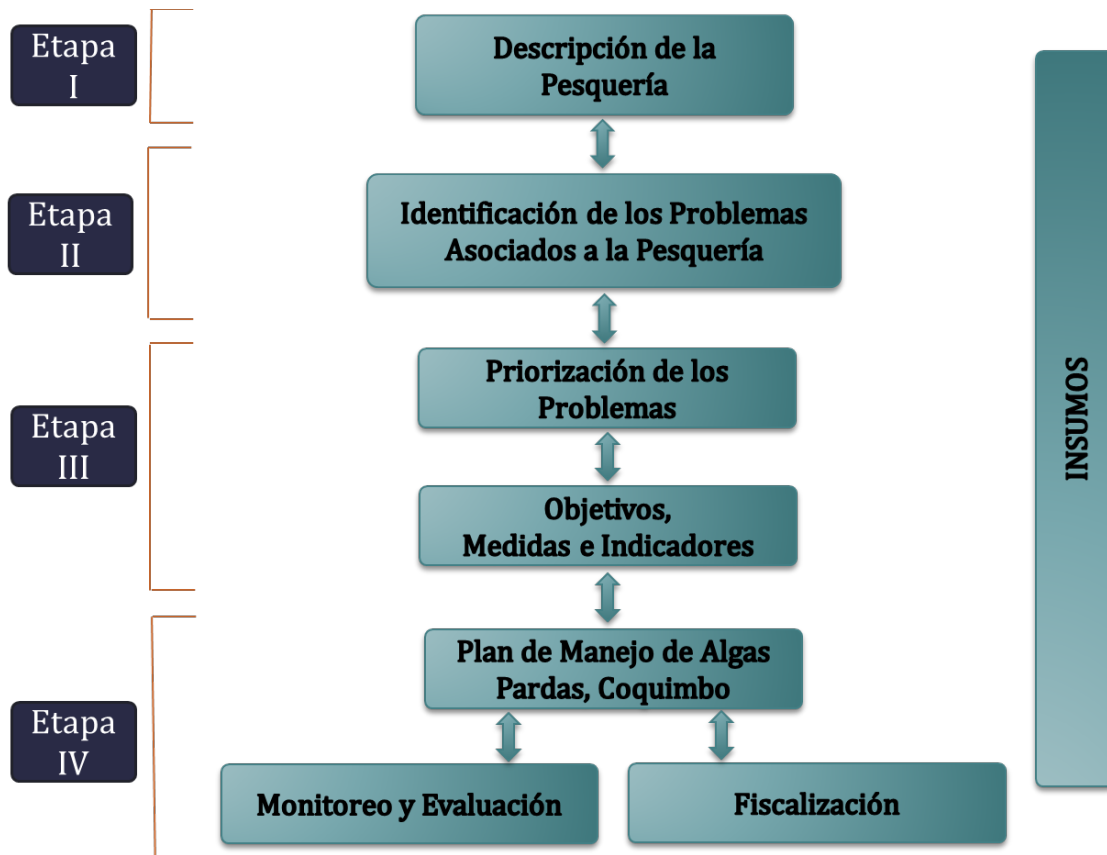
Etapa I

Descripción de la Pesquería

Etapa II

Identificación de los Problemas Asociados a la Pesquería

Etapa III

Priorización de los Problemas

Objetivos, Medidas e Indicadores

Etapa IV

Plan de Manejo de Algas Pardas, Coquimbo

Monitoreo y Evaluación

Fiscalización

INSUMOS